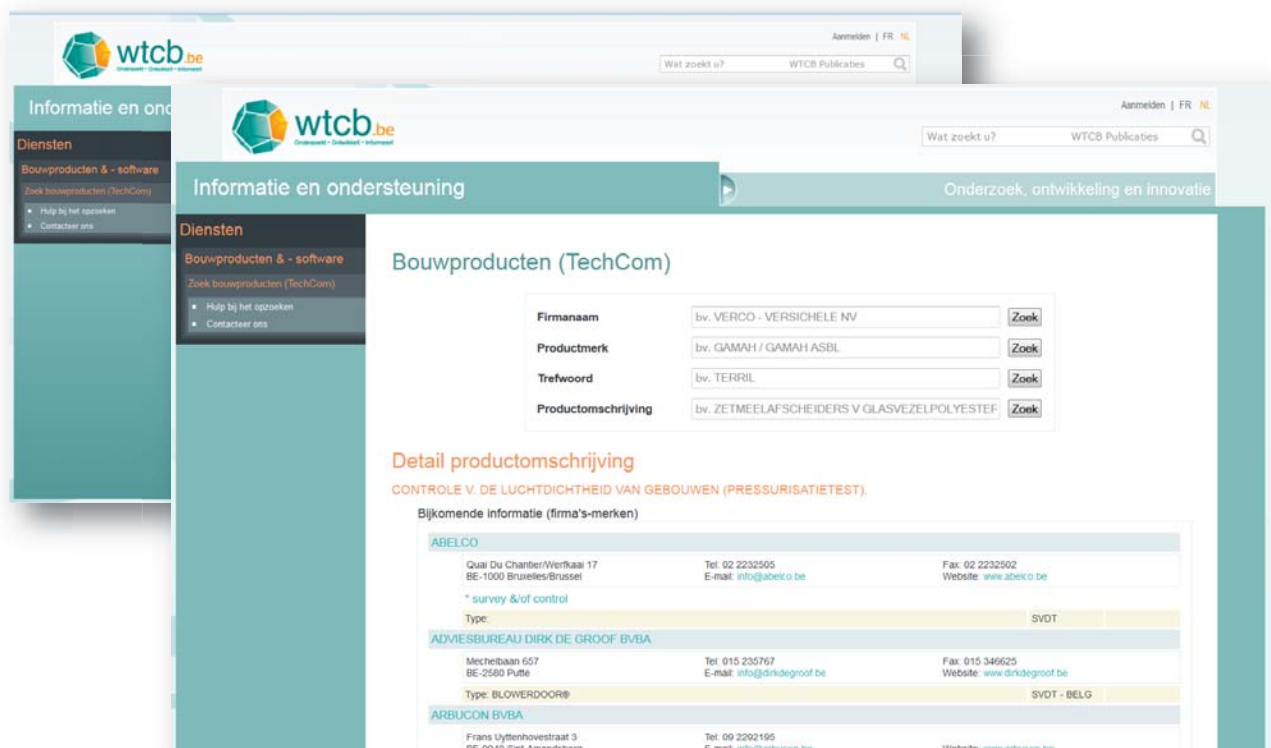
wtcb.be
Onderzoekt • Ontwikkelt • Informeert

Aanmelden | FR NL

Wat zoekt u? WTCB Publicaties

Informatie en ondersteuning

Onderzoek, ontwikkeling en innovatie

Diensten

Bouwproducten & - software

Zoek bouwproducten (TechCom)

- Hulp bij het opzoeken
- Contacteer ons

Bouwproducten (TechCom)

| | | |
|---|---|---|
| Firmanaam | bv. VERCO - VERSICHELE NV | Zoek |
| Productmerk | bv. GAMAH / GAMAH ASBL | Zoek |
| Trefwoord | bv. TERRIL | Zoek |
| Productomschrijving | bv. ZETMEELAFSCHEIDERS V GLASVEZELPOLYESTER | Zoek |

Detail productomschrijving

CONTROLE V. DE LUCHTDICHTHEID VAN GEBOUWEN (PRESSURISATIETEST).

Bijkomende informatie (firma's-merken)

ABELCO

Quai Du Chantier/Werfkaai 17
BE-1000 Bruxelles/Brussel

Tel: 02 2232505
E-mail: info@abelco.be

Fax: 02 2232502
Website: www.abelco.be

* survey &/of control

Type: SVDT

ADVIESBUREAU DIRK DE GROOF BVBA

Mechelbaan 657
BE-2580 Putte

Tel: 015 235767
E-mail: info@dirkdegroof.be

Fax: 015 346625
Website: www.dirkdegroof.be

Type: BLOWERDOOR® SVDT - BELG

ARBUCON BVBA

Frans Uyttenhovestraat 3
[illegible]

Tel: 09 2292195
E-mail: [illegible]

Website: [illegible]